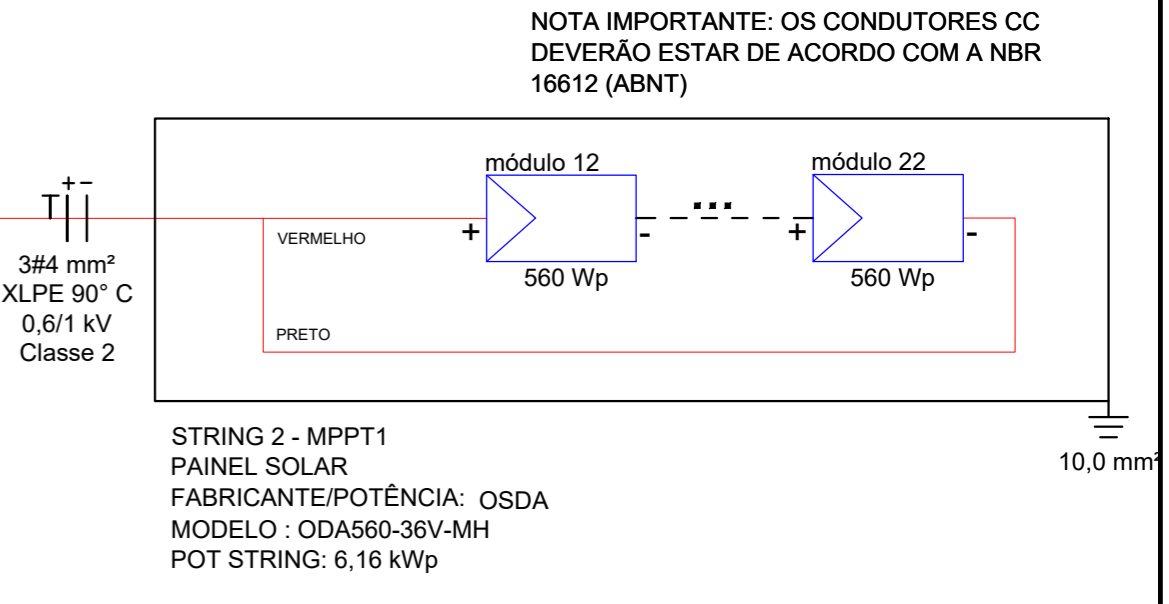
NOTA IMPORTANTE: OS CONDUTORES CC DEVERÃO ESTAR DE ACORDO COM A NBR 16612 (ABNT)

T
+ −

3#4 mm²
XLPE 90° C
0,6/1 kV
Classe 2

módulo 12
VERMELHO
+
-
560 Wp
...
módulo 22
+
-
560 Wp

PRETO

10,0 mm²

STRING 2 - MPPT1
PAINEL SOLAR
FABRICANTE/POTÊNCIA: OSDA
MODELO : ODA560-36V-MH
POT STRING: 6,16 kWp